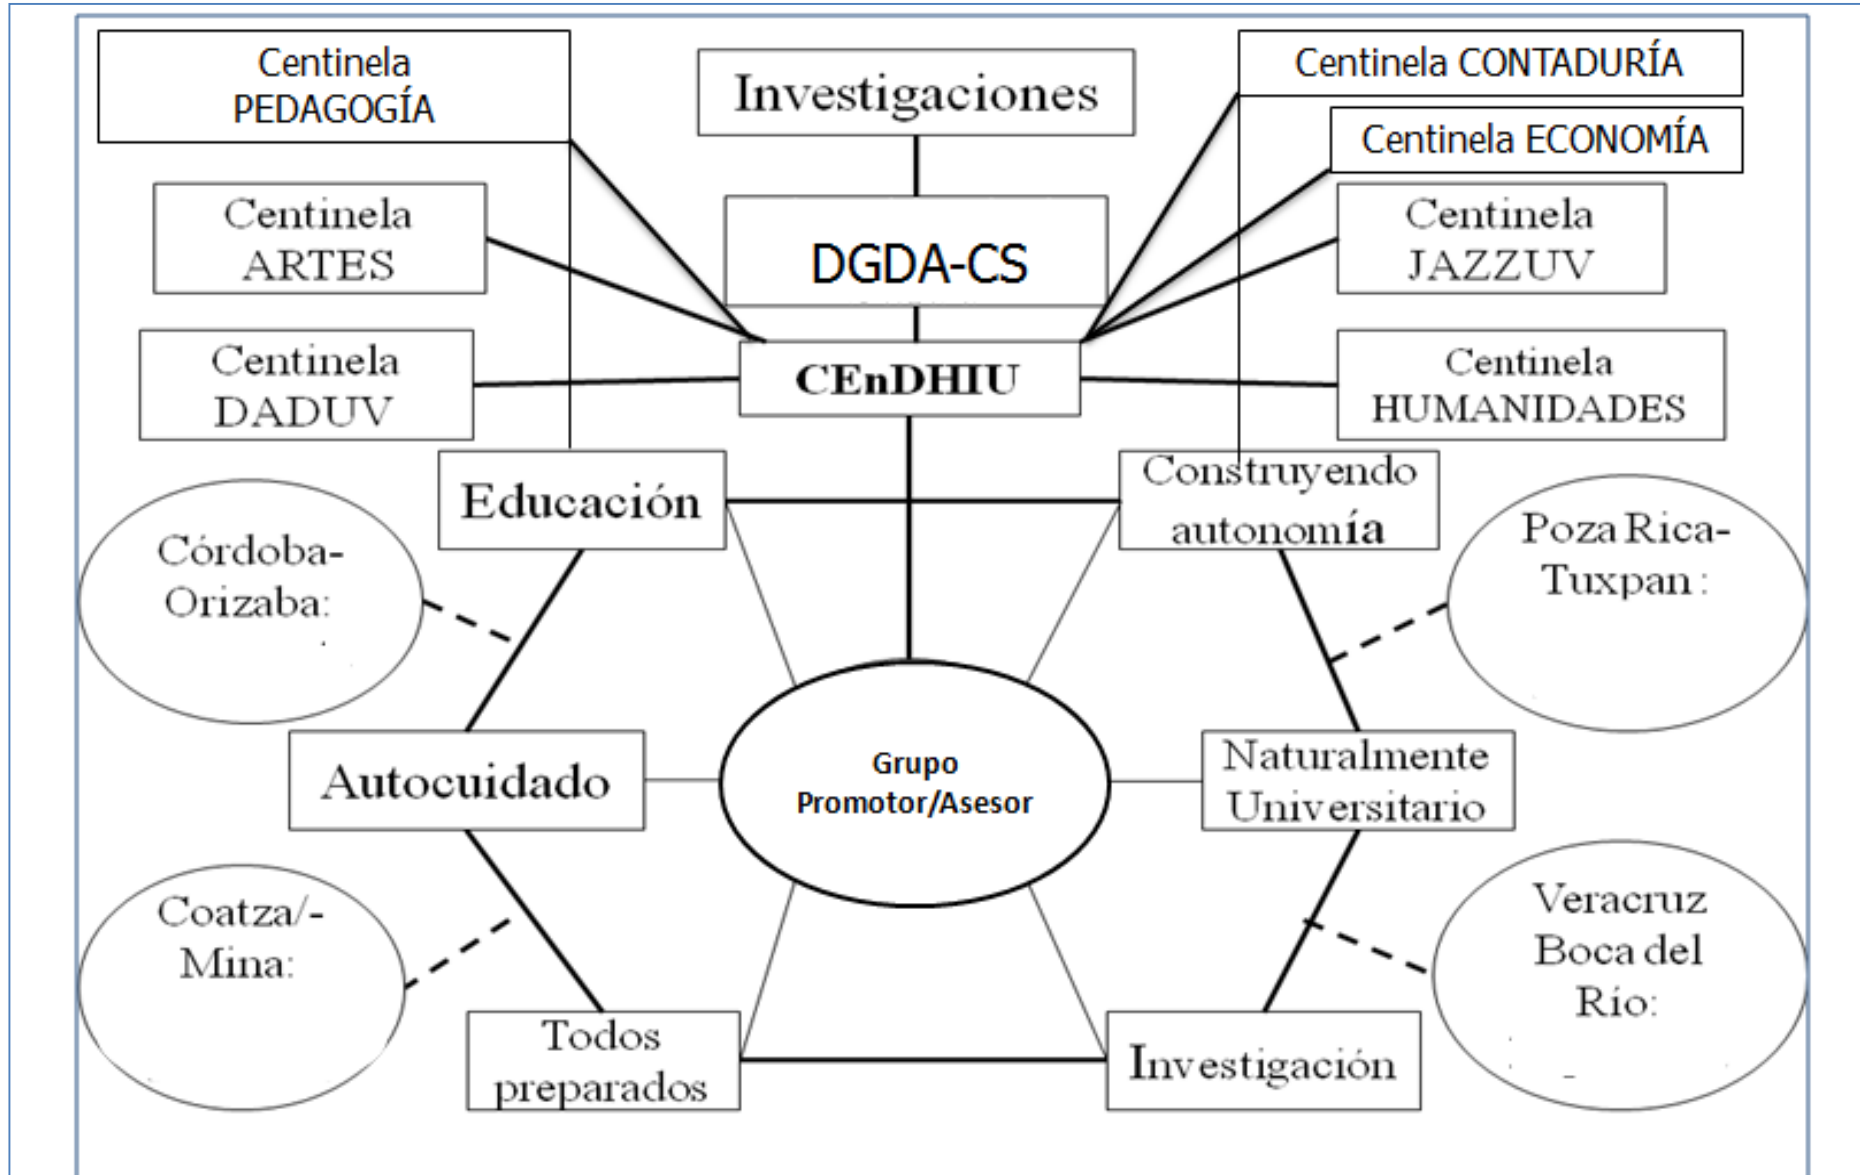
Centinela PEDAGOGÍA

Investigaciones

Centinela CONTADURÍA

Centinela ECONOMÍA

Centinela ARTES

DGDA-CS

Centinela JAZZUV

Centinela DADUV

CEnDHIU

Centinela HUMANIDADES

Educación

Construyendo autonomía

Córdoba-Orizaba:

Poza Rica-Tuxpan:

Autocuidado

Grupo Promotor/Asesor

Naturalmente Universitario

Coatza/-Mina:

Veracruz Boca del Río:

Todos preparados

Investigación